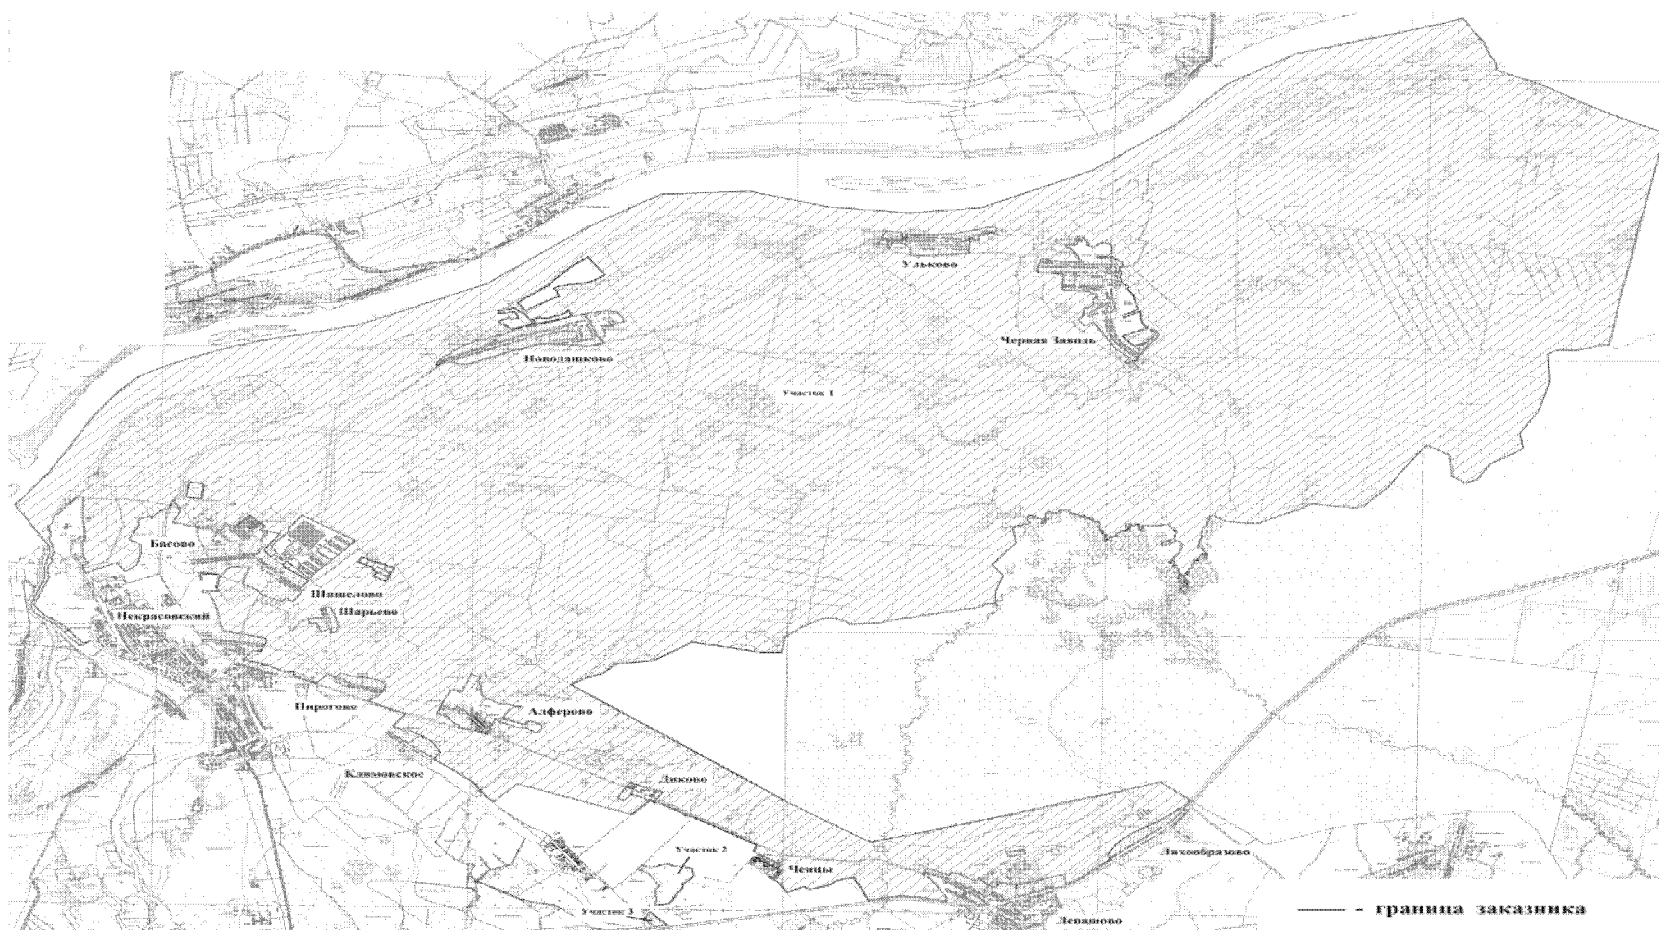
Ульково

Черная Заводь

Новодашково

Участок 1

Басово

Шишелово

Шарьево

Некрасовский

Пирогово

Алферово

Клязьминское

Диково

Участок 2

Чешцы

Участок 3

Зеравово

Заохобразово

—— - граница заказника